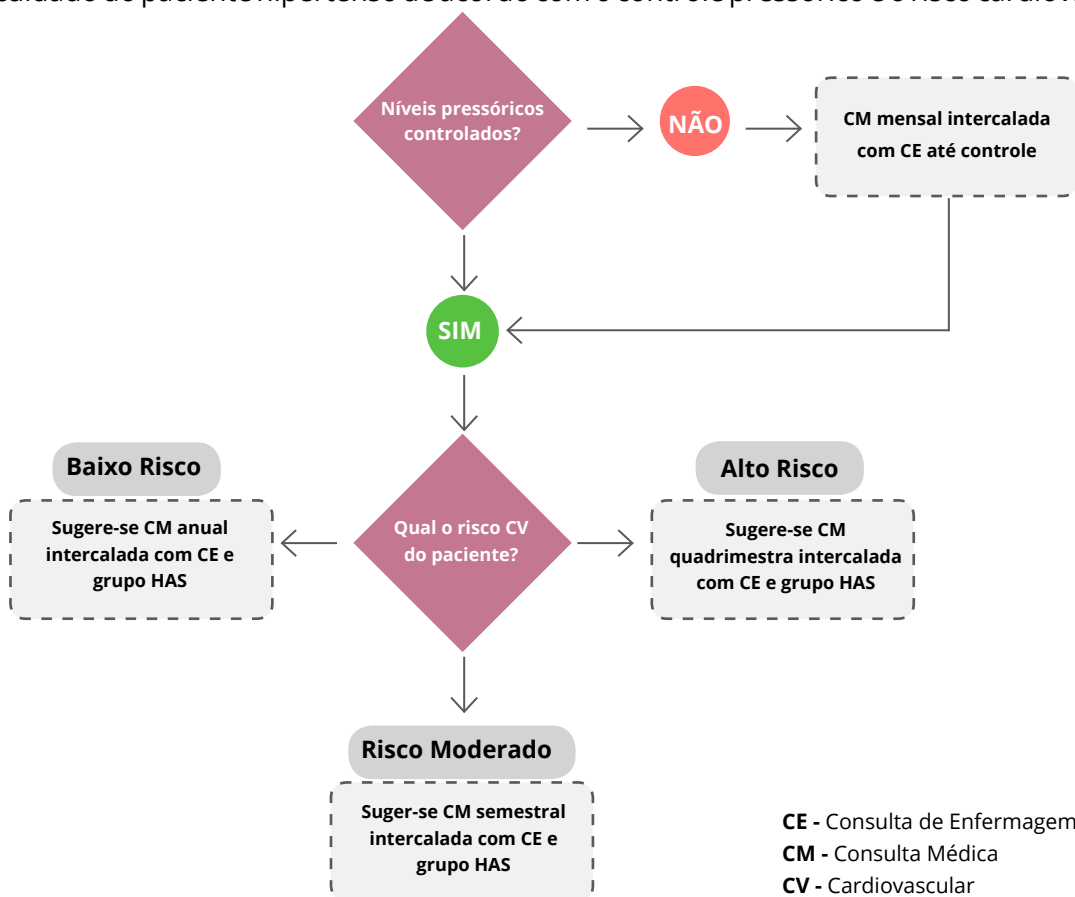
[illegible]

Níveis pressóricos controlados?

NÃO

CM mensal intercalada com CE até controle

SIM

Baixo Risco

Sugere-se CM anual intercalada com CE e grupo HAS

Qual o risco CV do paciente?

Alto Risco

Sugere-se CM quadrimestra intercalada com CE e grupo HAS

Risco Moderado

Suger-se CM semestral intercalada com CE e grupo HAS

**CE -** Consulta de Enfermagem
**CM -** Consulta Médica
**CV -** Cardiovascular